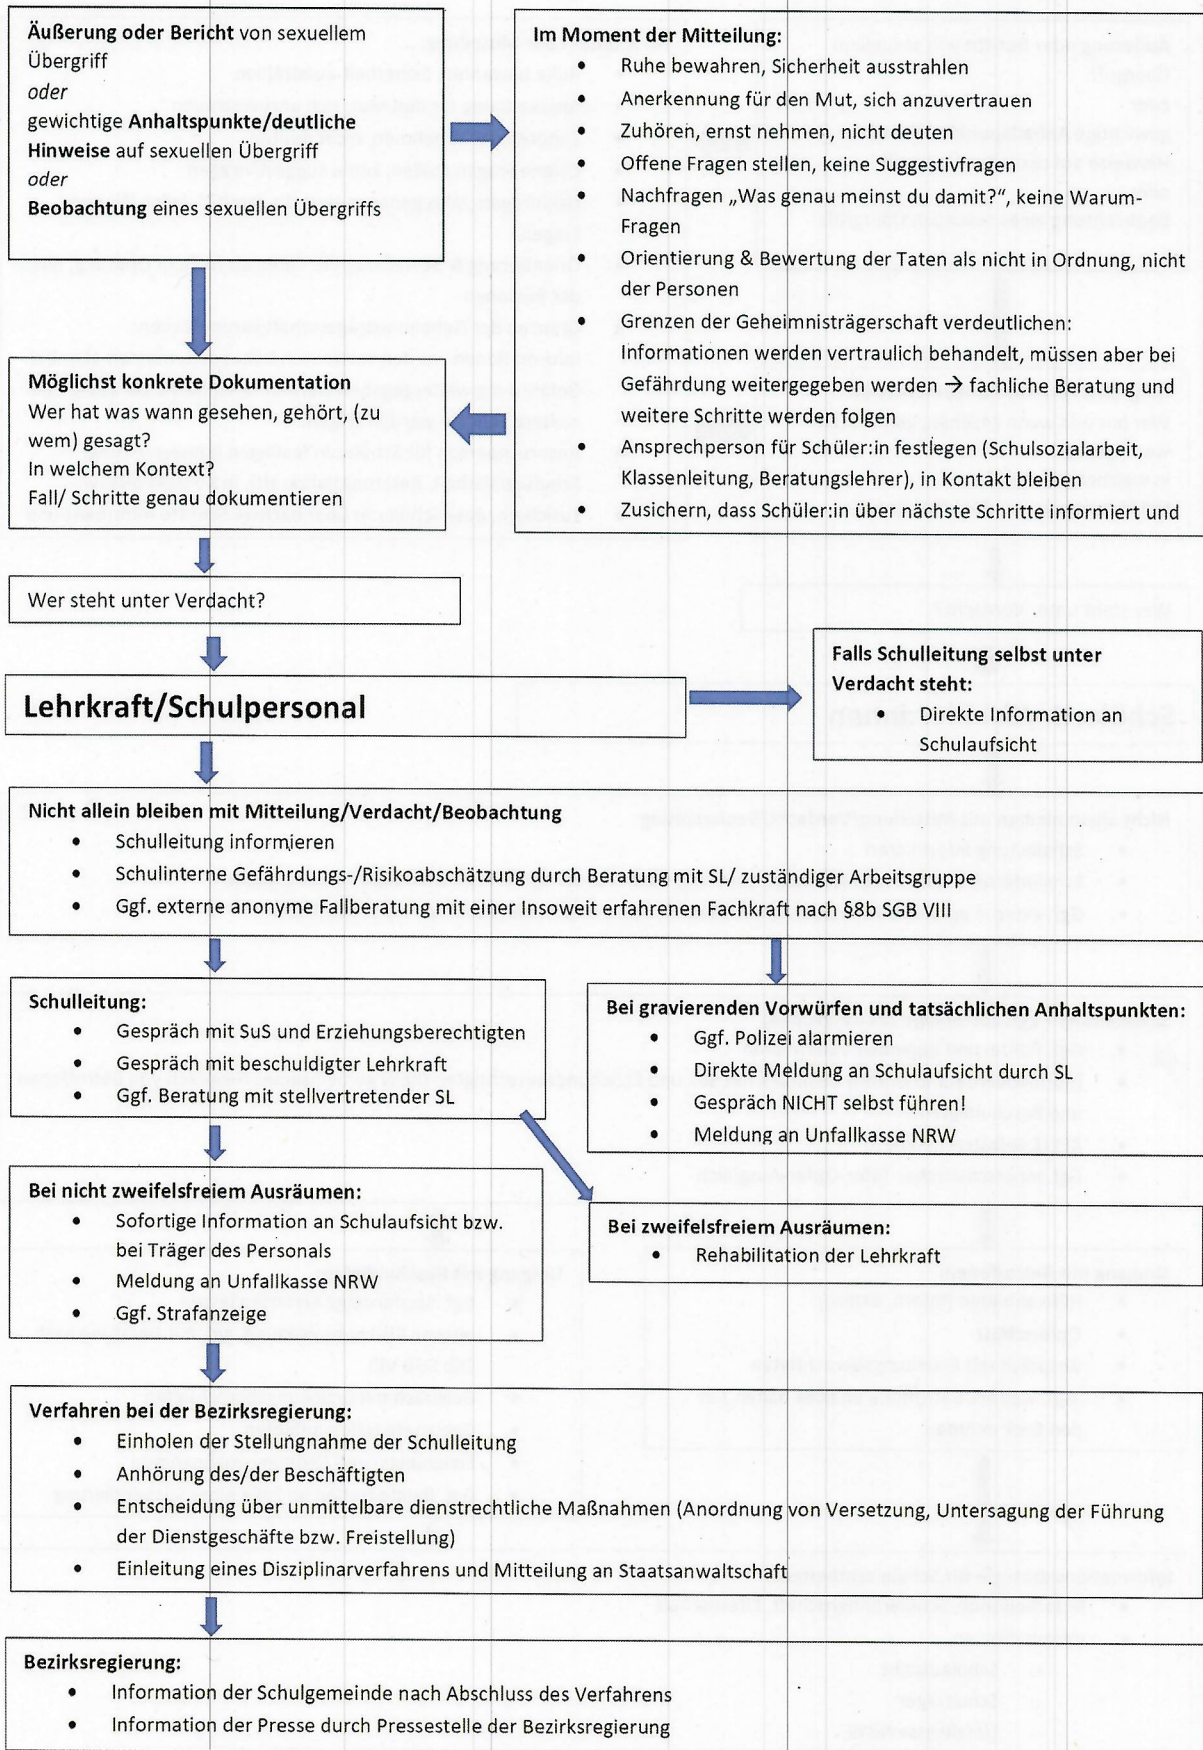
**Äußerung oder Bericht** von sexuellem Übergriff
*oder*
gewichtige **Anhaltspunkte/deutliche Hinweise** auf sexuellen Übergriff
*oder*
**Beobachtung** eines sexuellen Übergriffs

**Im Moment der Mitteilung:**
- Ruhe bewahren, Sicherheit ausstrahlen
- Anerkennung für den Mut, sich anzuvertrauen
- Zuhören, ernst nehmen, nicht deuten
- Offene Fragen stellen, keine Suggestivfragen
- Nachfragen „Was genau meinst du damit?", keine Warum-Fragen
- Orientierung & Bewertung der Taten als nicht in Ordnung, nicht der Personen
- Grenzen der Geheimnisträgerschaft verdeutlichen: Informationen werden vertraulich behandelt, müssen aber bei Gefährdung weitergegeben werden → fachliche Beratung und weitere Schritte werden folgen
- Ansprechperson für Schüler:in festlegen (Schulsozialarbeit, Klassenleitung, Beratungslehrer), in Kontakt bleiben
- Zusichern, dass Schüler:in über nächste Schritte informiert und

**Möglichst konkrete Dokumentation**
Wer hat was wann gesehen, gehört, (zu wem) gesagt?
In welchem Kontext?
Fall/ Schritte genau dokumentieren

Wer steht unter Verdacht?

**Lehrkraft/Schulpersonal**

**Falls Schulleitung selbst unter Verdacht steht:**
- Direkte Information an Schulaufsicht

**Nicht allein bleiben mit Mitteilung/Verdacht/Beobachtung**
- Schulleitung informieren
- Schulinterne Gefährdungs-/Risikoabschätzung durch Beratung mit SL/ zuständiger Arbeitsgruppe
- Ggf. externe anonyme Fallberatung mit einer Insoweit erfahrenen Fachkraft nach §8b SGB VIII

**Schulleitung:**
- Gespräch mit SuS und Erziehungsberechtigten
- Gespräch mit beschuldigter Lehrkraft
- Ggf. Beratung mit stellvertretender SL

**Bei gravierenden Vorwürfen und tatsächlichen Anhaltspunkten:**
- Ggf. Polizei alarmieren
- Direkte Meldung an Schulaufsicht durch SL
- Gespräch NICHT selbst führen!
- Meldung an Unfallkasse NRW

**Bei nicht zweifelsfreiem Ausräumen:**
- Sofortige Information an Schulaufsicht bzw. bei Träger des Personals
- Meldung an Unfallkasse NRW
- Ggf. Strafanzeige

**Bei zweifelsfreiem Ausräumen:**
- Rehabilitation der Lehrkraft

**Verfahren bei der Bezirksregierung:**
- Einholen der Stellungnahme der Schulleitung
- Anhörung des/der Beschäftigten
- Entscheidung über unmittelbare dienstrechtliche Maßnahmen (Anordnung von Versetzung, Untersagung der Führung der Dienstgeschäfte bzw. Freistellung)
- Einleitung eines Disziplinarverfahrens und Mitteilung an Staatsanwaltschaft

**Bezirksregierung:**
- Information der Schulgemeinde nach Abschluss des Verfahrens
- Information der Presse durch Pressestelle der Bezirksregierung